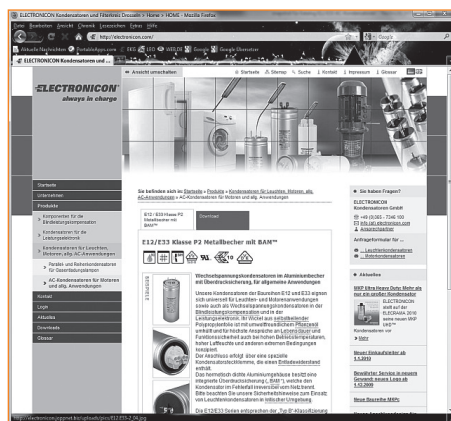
ELECTRONICON Kondensatoren und Filterkreis Desselt > Home > HOME - Mozilla Firefox

Datei Bearbeiten Ansicht Chronik Lesezeichen Extras Hilfe

http://electronicon.com/

Google

Aktuelle Nachrichten DownloadApps.com EKG LEO WEB.DE Google Google Übersetzer

ELECTRONICON Kondensatoren und ...

Ansicht umschalten

Startseite Sitemap Suche Kontakt Impressum Glossar

ELECTRONICON
always in charge

Startseite

Unternehmen

Produkte

Kompensation für die Blindleistungskompensation

Kondensatoren für die Leistungselektronik

Kondensatoren für Leuchten, Motoren, allg. AC-Anwendungen

Parallel- und Reihenkondensatoren für Gasentladungslampen

AC-Kondensatoren für Motoren und allg. Anwendungen

Kontakt

Login

Aktuelles

Downloads

Glossar

Sie befinden sich in: Startseite » Produkte » Kondensatoren für Leuchten, Motoren, allg. AC-Anwendungen » AC-Kondensatoren für Motoren und allg. Anwendungen

E12 / E33 Klasse P2 Metallbecher mit BAM™

Download

E12/E33 Klasse P2 Metallbecher mit BAM™

Wechselspannungskondensatoren im Aluminiumbecher mit Überdrucksicherung, für allgemeine Anwendungen

Unsere Kondensatoren der Baureihen E12 und E33 eignen sich universell für Leuchten- und Motorenanwendungen sowie auch als Wechselspannungskondensatoren in der Blindleistungskompensation und in der Leistungselektronik. Ihr Wickel aus metallbedampfter Polypropylenfolie ist mit umweltfreundlichem Pflanzenöl umhüllt und für höchste Ansprüche an Lebensdauer und Funktionssicherheit auch bei hohen Betriebstemperaturen, hoher Luftfeuchte und anderen extremen Bedingungen ausgelegt.
Der Anschluss erfolgt über eine spezielle Kondensatorsteckklemme, die einen Britlafeederstand enthält.
Das hermetisch dichte Aluminiumgehäuse besitzt eine integrierte Überdrucksicherung („BAM“), welche den Kondensator im Fehlerfall irreversibel vom Netz trennt. Bitte beachten Sie unsere Sicherheitshinweise zum Einsatz von Leuchtenkondensatoren in kritischen Umgebung.

Die E12/E33 Serien entsprechen der „Typ B“-Klassifizierung

Sie haben Fragen?

ELECTRONICON Kondensatoren GmbH

+49 (0)365 - 7346 100
info (at) electronicon.com
Ansprechpartner

Anfrageformular für ...
Leuchtenkondensatoren
Motorkondensatoren

Aktuelles

MKP Ultra Heavy Duty: Mehr als nur ein großer Kondensator

ELECTRONICON stellt auf der ELEKTRAMA 2016 seine neuen MKP UHD™ Kondensatoren vor

Mehr

Neuer Einkaufsleiter ab 1.1.2013

Bewährter Service in neuem Gewand: neues Logo ab 4.12.2009

Neue Broschüre MKPs

http://electronicon.org/gmei.bt/uploads/pics/E12-E33-2_04.jpg